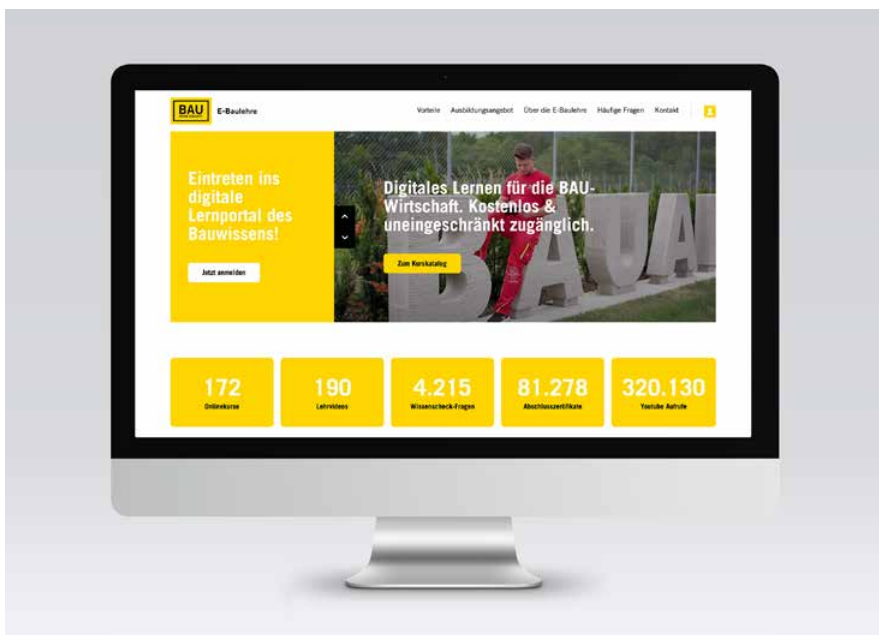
BAU E-Baulehre

Vorteile Ausbildungsangebot Über die E-Baulehre Häufige Fragen Kontakt

Eintreten ins digitale Lernportal des Bauwissens!

Jetzt anmelden

Digitales Lernen für die BAU-Wirtschaft. Kostenlos & uneingeschränkt zugänglich.

Zum Kurskatalog

BAU

172
Onlinekurse

190
Lehrvideos

4.215
Wissenscheck-Fragen

81.278
Abschlusszertifikate

320.130
Youtube Aufrufe